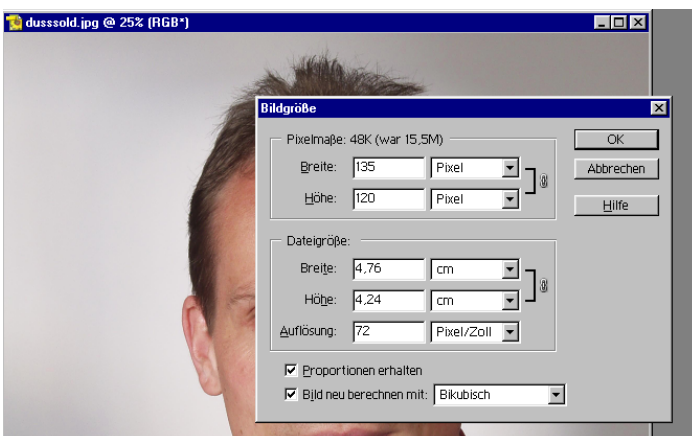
dusssold.jpg @ 25% (RGB*)

Bildgröße

Pixelmaße: 48K (war 15,5M)

Breite: 135 Pixel

Höhe: 120 Pixel

OK

Abbrechen

Hilfe

Dateigröße:

Breite: 4,76 cm

Höhe: 4,24 cm

Auflösung: 72 Pixel/Zoll

☑ Proportionen erhalten

☑ Bild neu berechnen mit: Bikubisch